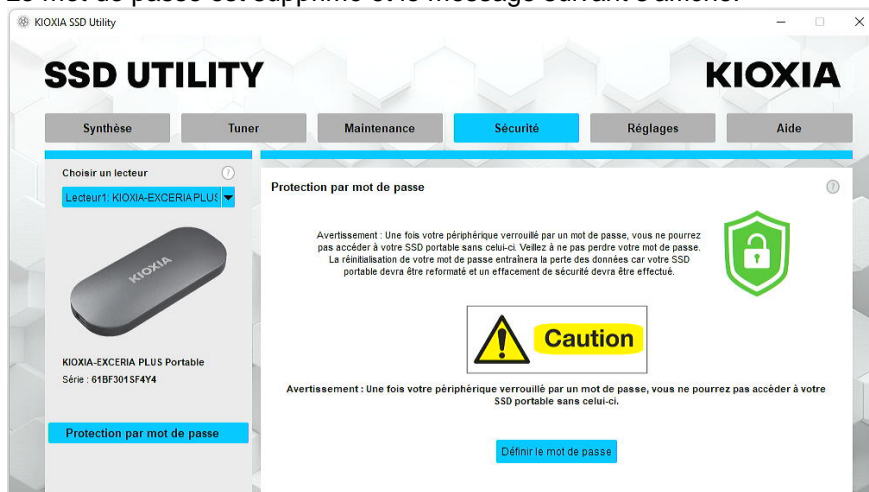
Le mot de passe est supprimé et le message suivant s'affiche.

KIOXIA SSD Utility

SSD UTILITY

KIOXIA

Synthèse | Tuner | Maintenance | Sécurité | Réglages | Aide

Choisir un lecteur

Lecteur1: KIOXIA-EXCERIA PLUS

KIOXIA

KIOXIA-EXCERIA PLUS Portable
Série : 61BF301SF4Y4

Protection par mot de passe

Protection par mot de passe

Avertissement : Une fois votre périphérique verrouillé par un mot de passe, vous ne pourrez pas accéder à votre SSD portable sans celui-ci. Veillez à ne pas perdre votre mot de passe. La réinitialisation de votre mot de passe entraînera la perte des données car votre SSD portable devra être reformaté et un effacement de sécurité devra être effectué.

Caution

Avertissement : Une fois votre périphérique verrouillé par un mot de passe, vous ne pourrez pas accéder à votre SSD portable sans celui-ci.

Définir le mot de passe